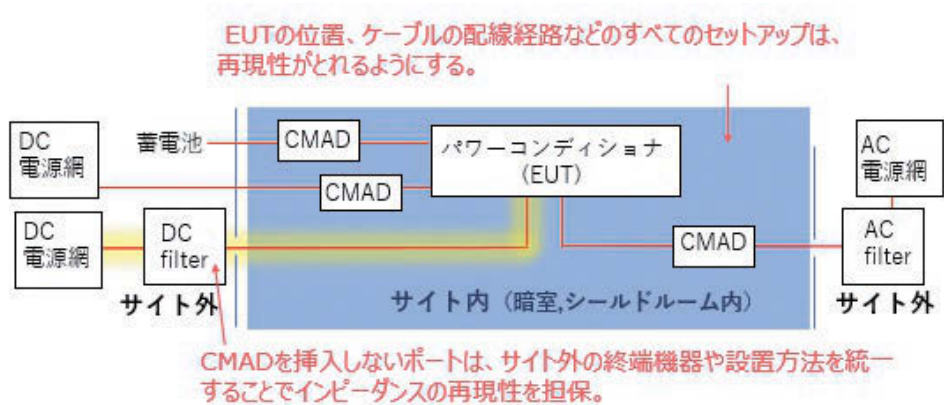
EUTの位置、ケーブルの配線経路などのすべてのセットアップは、再現性がとれるようにする。

DC
電源網

蓄電池

CMAD

パワーコンディショナ
(EUT)

CMAD

DC
電源網

DC
filter

CMAD

AC
電源網

AC
filter

サイト外

サイト内（暗室,シールドルーム内）

サイト外

CMADを挿入しないポートは、サイト外の終端機器や設置方法を統一することでインピーダンスの再現性を担保。